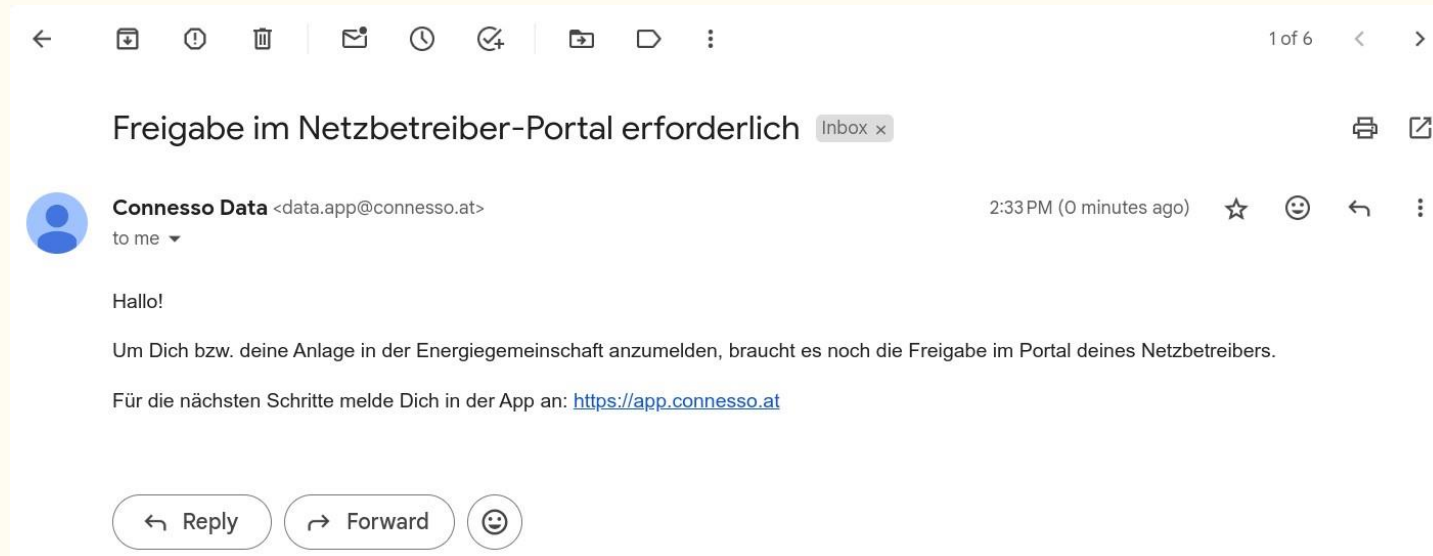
1 of 6

Freigabe im Netzbetreiber-Portal erforderlich Inbox ×

Connesso Data <data.app@connesso.at>
to me

2:33 PM (0 minutes ago)

Hallo!

Um Dich bzw. deine Anlage in der Energiegemeinschaft anzumelden, braucht es noch die Freigabe im Portal deines Netzbetreibers.

Für die nächsten Schritte melde Dich in der App an: https://app.connesso.at

Reply Forward